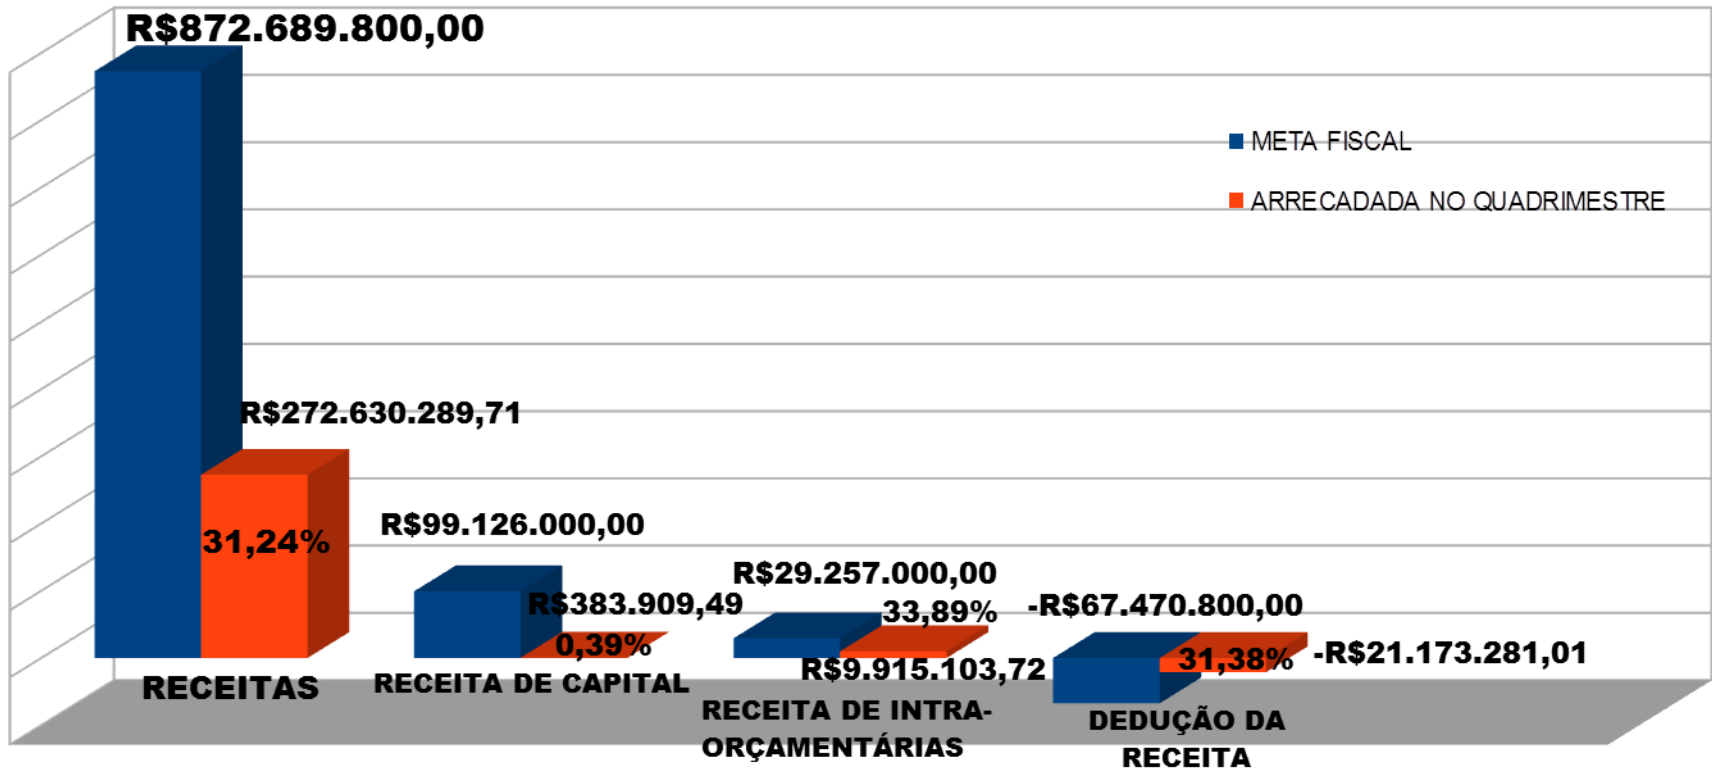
R$872.689.800,00

META FISCAL
ARRECADADA NO QUADRIMESTRE

R$272.630.289,71
31,24%
R$99.126.000,00
R$383.909,49
0,39%
R$29.257.000,00
33,89%
R$9.915.103,72
-R$67.470.800,00
31,38%
-R$21.173.281,01

RECEITAS
RECEITA DE CAPITAL
RECEITA DE INTRA-ORÇAMENTÁRIAS
DEDUÇÃO DA RECEITA